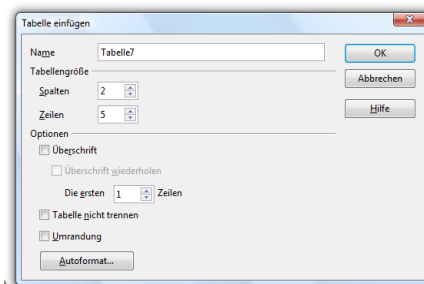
Tabelle einfügen

Name Tabelle7

OK

Tabellengröße

Abbrechen

Spalten 2

Zeilen 5

Hilfe

Optionen

Überschrift

Überschrift wiederholen

Die ersten 1 Zeilen

Tabelle nicht trennen

Umrandung

Autoformat...